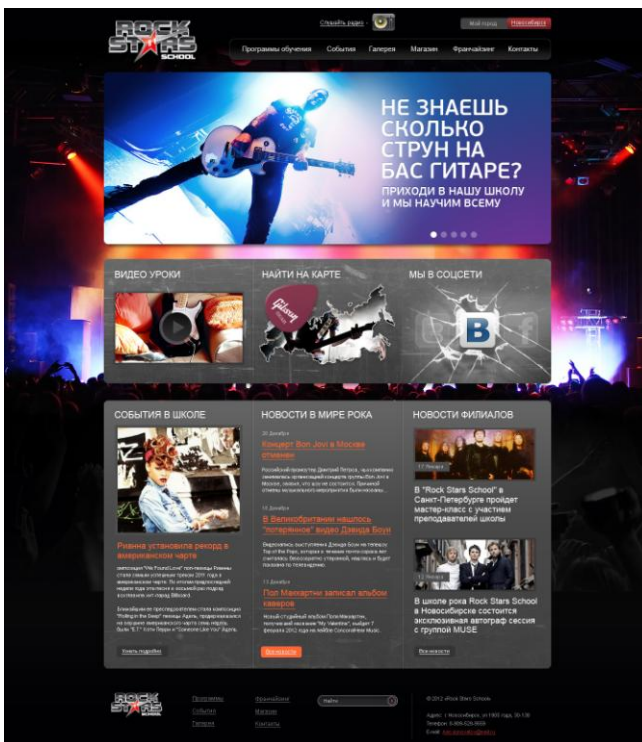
ROCK STARS SCHOOL

Слушать радио

Мой город Новосибирск

Программы обучения События Галерея Магазин Франчайзинг Контакты

НЕ ЗНАЕШЬ СКОЛЬКО СТРУН НА БАС ГИТАРЕ?

ПРИХОДИ В НАШУ ШКОЛУ И МЫ НАУЧИМ ВСЕМУ

ВИДЕО УРОКИ

НАЙТИ НА КАРТЕ

МЫ В СОЦСЕТИ

СОБЫТИЯ В ШКОЛЕ

Рианна установила рекорд в американском чарте

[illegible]

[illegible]

Узнать подробнее

НОВОСТИ В МИРЕ РОКА

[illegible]

Концерт Bon Jovi в Москве отменен

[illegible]

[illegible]

В Великобритании нашлось "потерянное" видео Дэвида Боуи

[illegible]

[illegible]

Пол Маккартни записал альбом каверов

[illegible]

Все новости

НОВОСТИ ФИЛИАЛОВ

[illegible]

В "Rock Stars School" в Санкт-Петербурге пройдет мастер-класс с участием преподавателей школы

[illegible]

В школе рока Rock Stars School в Новосибирске состоится эксклюзивная автограф сессия с группой MUSE

Все новости

ROCK STARS SCHOOL

Программы

События

Галерея

Франчайзинг

Магазин

Контакты

Найти

© 2012 «Rock Stars School»

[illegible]

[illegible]

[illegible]